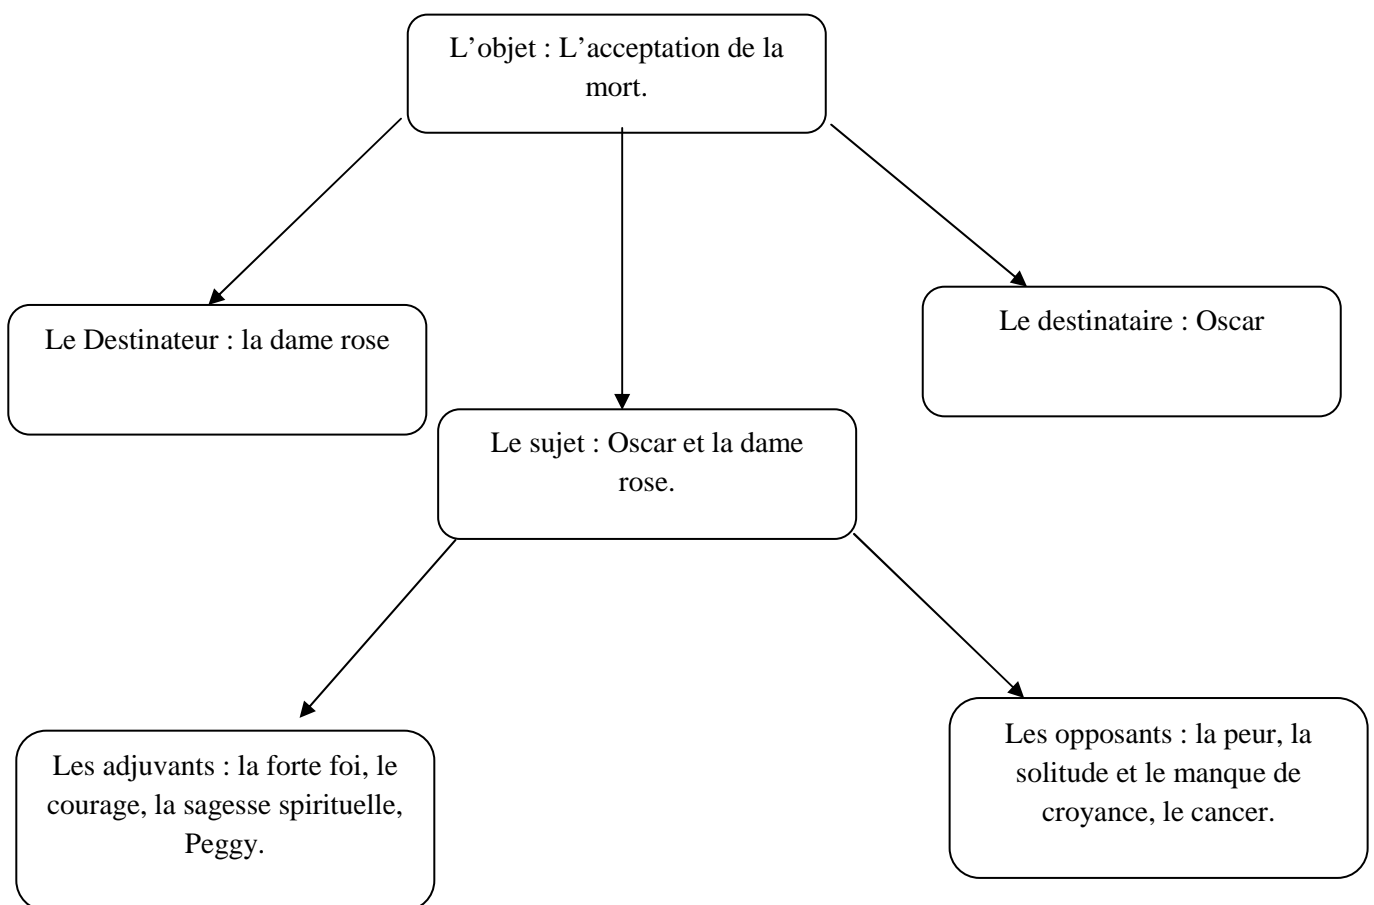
L’objet : L’acceptation de la mort.

Le Destinateur : la dame rose

Le destinataire : Oscar

Le sujet : Oscar et la dame rose.

Les adjuvants : la forte foi, le courage, la sagesse spirituelle, Peggy.

Les opposants : la peur, la solitude et le manque de croyance, le cancer.